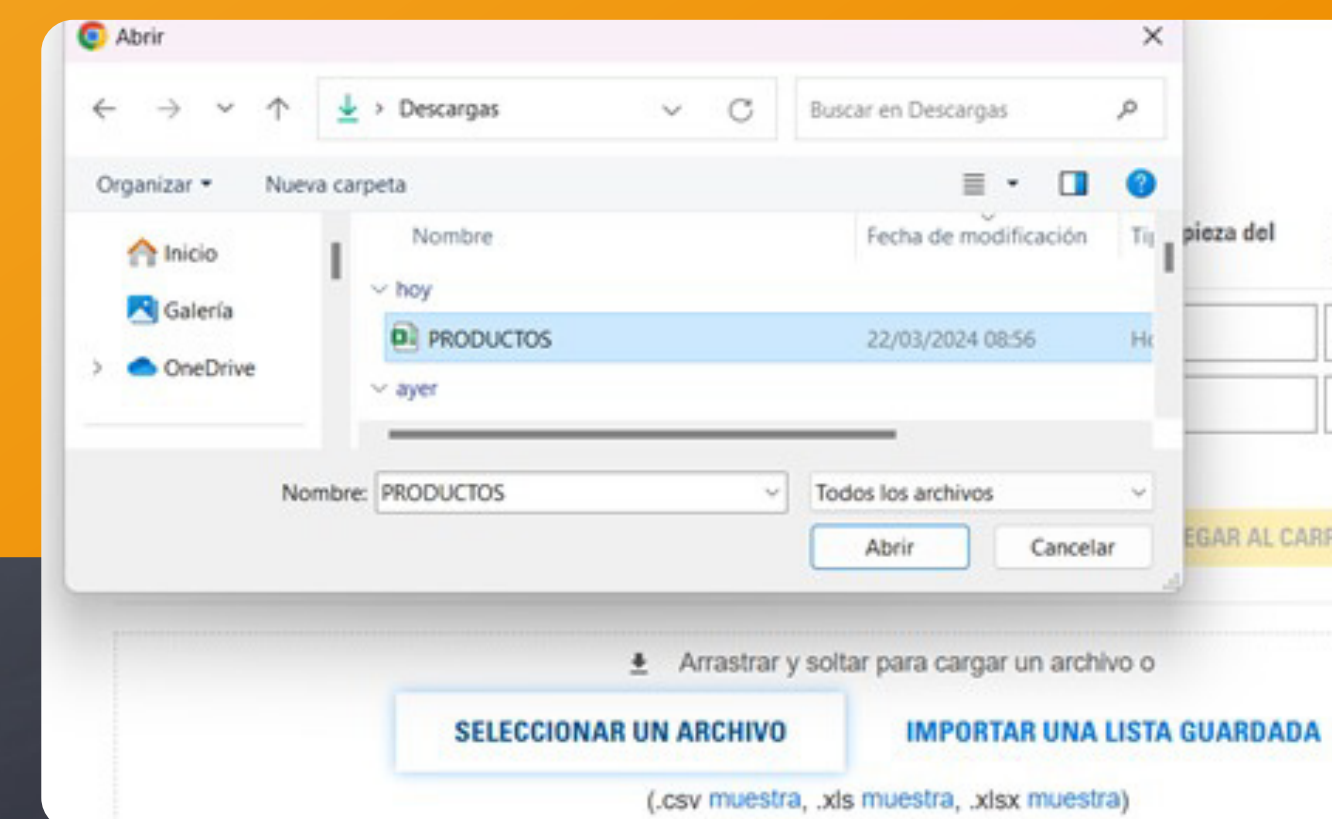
Abrir

Descargas

Buscar en Descargas

Organizar ▾ Nueva carpeta

Inicio
Galería
OneDrive

Nombre | Fecha de modificación | Ti
hoy
PRODUCTOS | 22/03/2024 08:56 | Ho
ayer

pieza del

Nombre: PRODUCTOS
Todos los archivos
Abrir
Cancelar

EGAR AL CARR

Arrastrar y soltar para cargar un archivo o

SELECCIONAR UN ARCHIVO
IMPORTAR UNA LISTA GUARDADA

(.csv muestra, .xls muestra, .xlsx muestra)